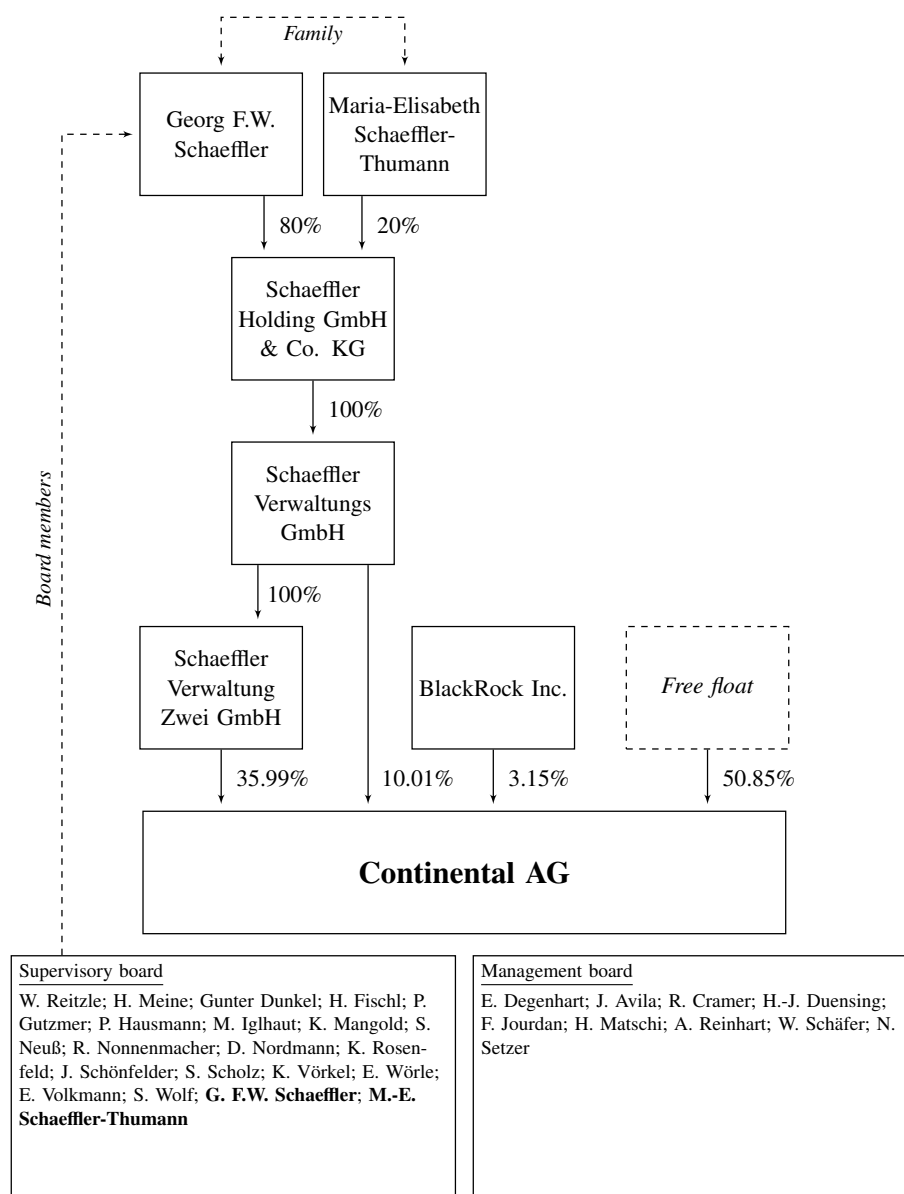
Family

Georg F.W. Schaeffler

Maria-Elisabeth Schaeffler-Thumann

80%

20%

Schaeffler Holding GmbH & Co. KG

100%

Schaeffler Verwaltungs GmbH

Board members

100%

Schaeffler Verwaltung Zwei GmbH

BlackRock Inc.

Free float

35.99%

10.01%

3.15%

50.85%

**Continental AG**

Supervisory board

W. Reitzle; H. Meine; Gunter Dunkel; H. Fischl; P. Gutzmer; P. Hausmann; M. Iglhaut; K. Mangold; S. Neuß; R. Nonnenmacher; D. Nordmann; K. Rosenfeld; J. Schönfelder; S. Scholz; K. Vörkel; E. Wörle; E. Volkmann; S. Wolf; **G. F.W. Schaeffler**; **M.-E. Schaeffler-Thumann**

Management board

E. Degenhart; J. Avila; R. Cramer; H.-J. Duensing; F. Jourdan; H. Matschi; A. Reinhart; W. Schäfer; N. Setzer